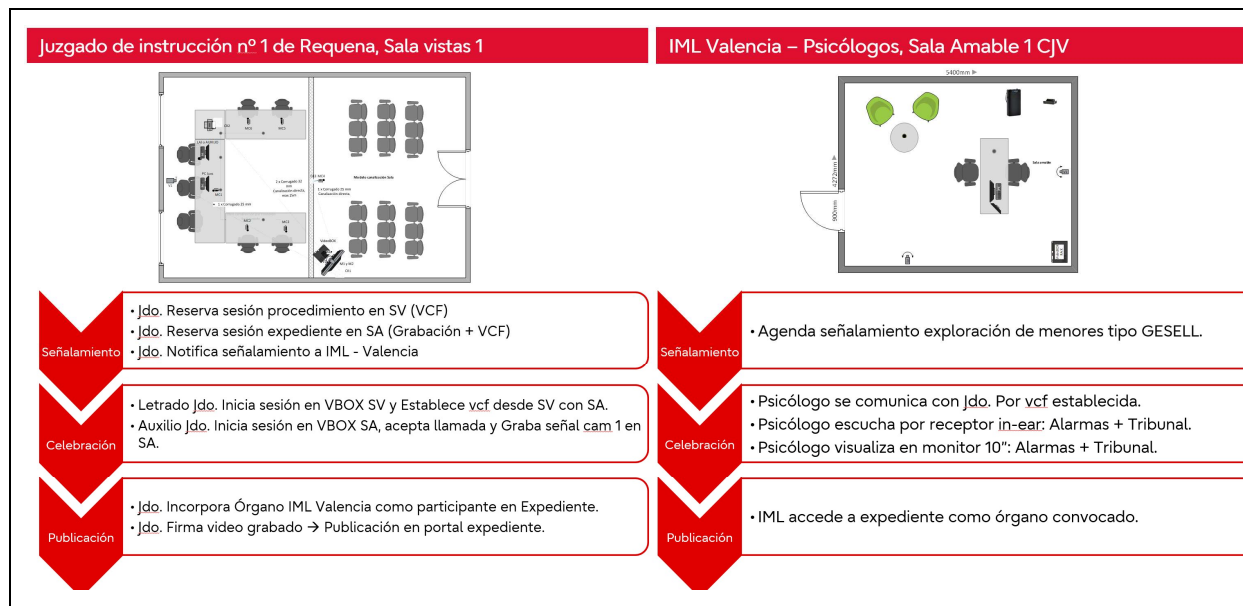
Juzgado de instrucción nº 1 de Requena, Sala vistas 1

MC1 MC5 MC2 MC3 VideoBOX CE1

IML Valencia – Psicólogos, Sala Amable 1 CJV

5400mm

4272mm

900mm

Señalamiento

• Jdo. Reserva sesión procedimiento en SV (VCF)
• Jdo. Reserva sesión expediente en SA (Grabación + VCF)
• Jdo. Notifica señalamiento a IML - Valencia

Celebración

• Letrado Jdo. Inicia sesión en VBOX SV y Establece vcf desde SV con SA.
• Auxilio Jdo. Inicia sesión en VBOX SA, acepta llamada y Graba señal cam 1 en SA.

Publicación

• Jdo. Incorpora Órgano IML Valencia como participante en Expediente.
• Jdo. Firma video grabado → Publicación en portal expediente.

Señalamiento

• Agenda señalamiento exploración de menores tipo GESELL.

Celebración

• Psicólogo se comunica con Jdo. Por vcf establecida.
• Psicólogo escucha por receptor in-ear: Alarmas + Tribunal.
• Psicólogo visualiza en monitor 10": Alarmas + Tribunal.

Publicación

• IML accede a expediente como órgano convocado.